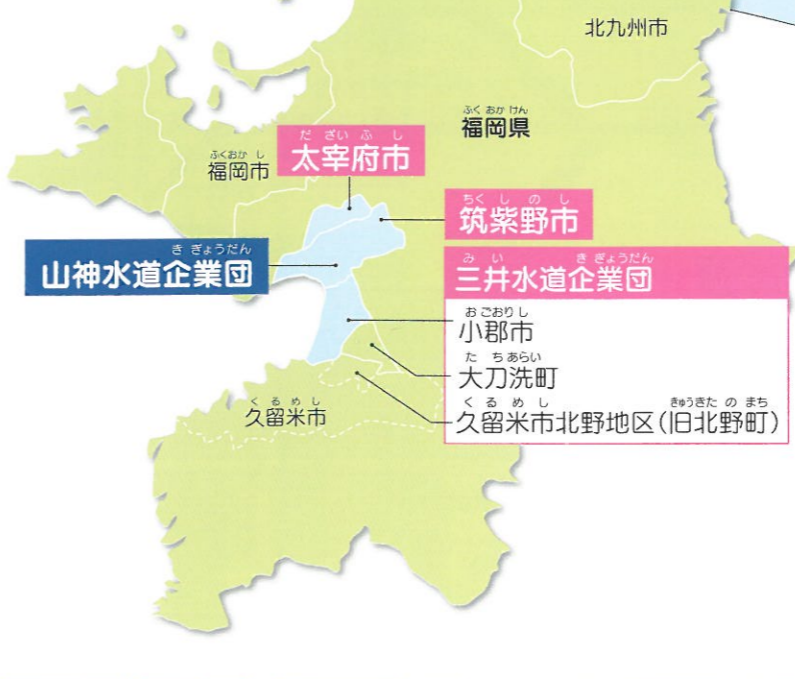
北九州市

ふくおかけん
福岡県

ふくおかし
福岡市

だざいふし
太宰府市

ちくしのし
筑紫野市

きぎょうだん
山神水道企業団

みい　きぎょうだん
三井水道企業団

おごおりし
小郡市

たちあらい
大刀洗町

くるめし　きゅうきたのまち
久留米市北野地区(旧北野町)

くるめし
久留米市